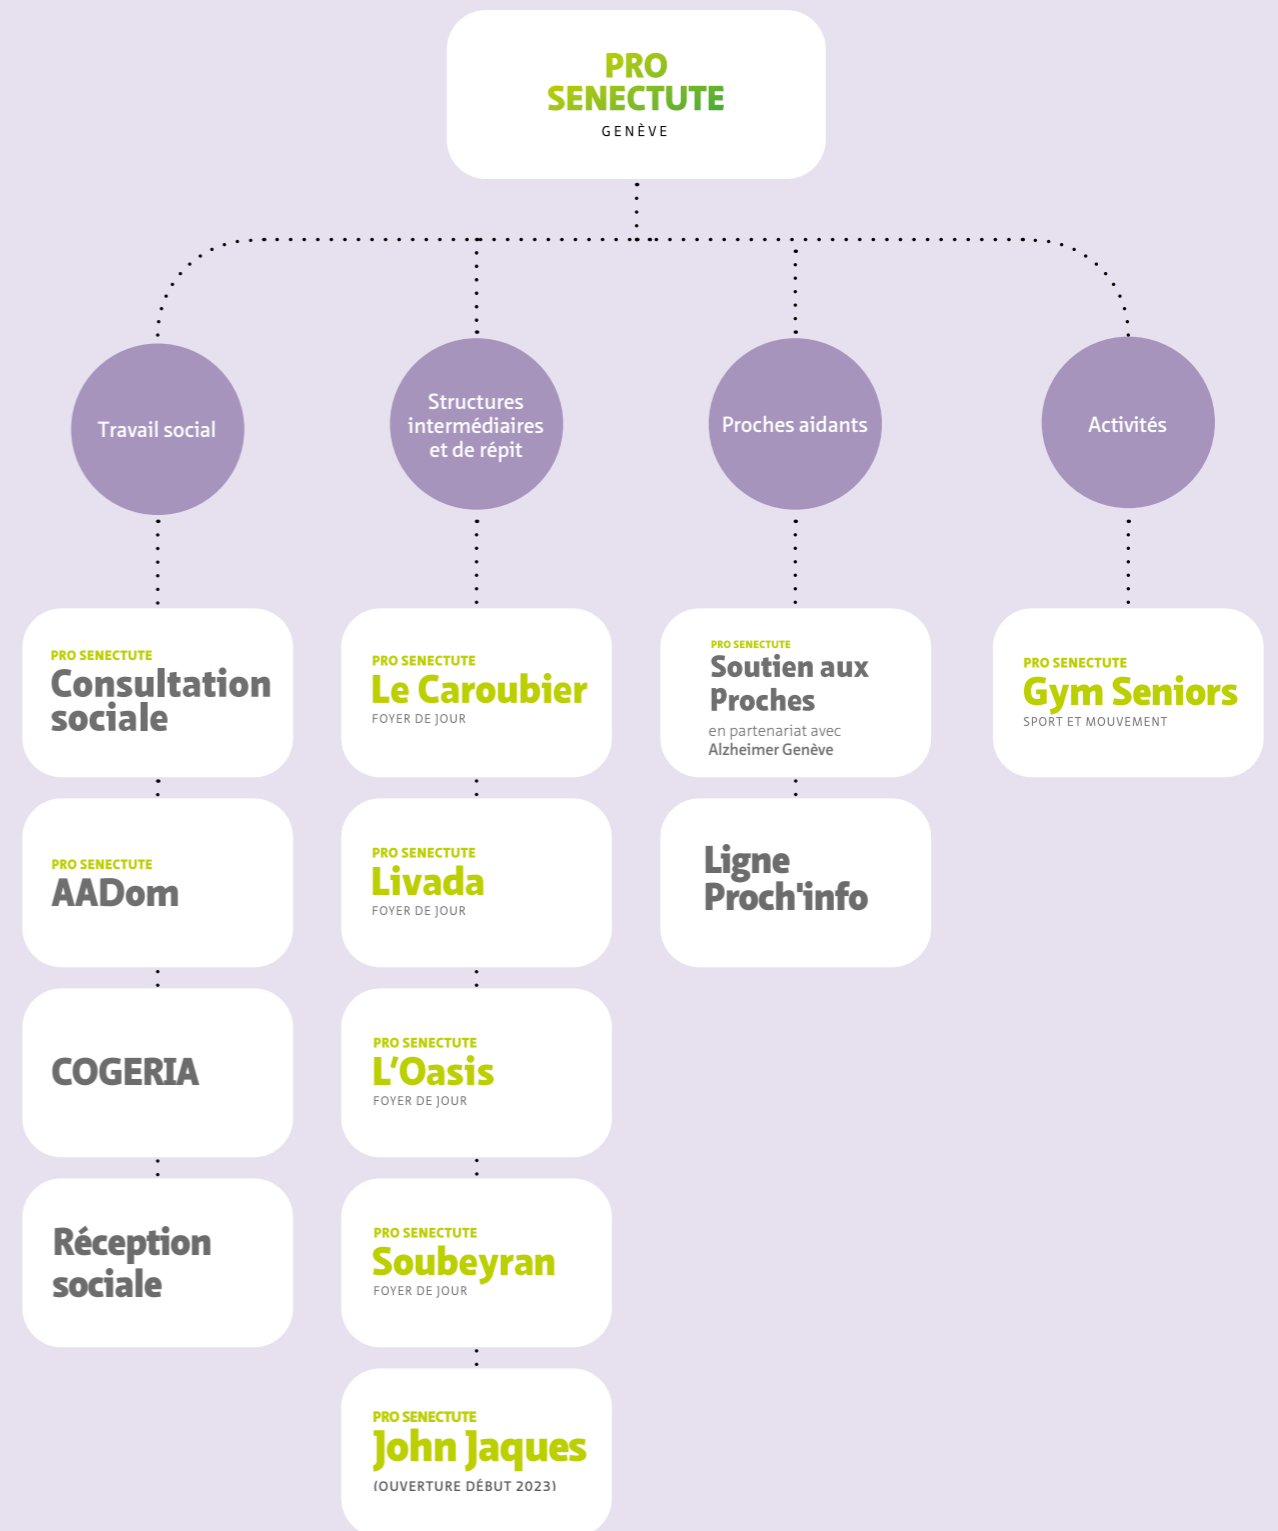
PRO SENECTUTE
GENÈVE

Travail social

Structures intermédiaires et de répit

Proches aidants

Activités

PRO SENECTUTE
Consultation sociale

PRO SENECTUTE
AADom

COGERIA

Réception sociale

PRO SENECTUTE
Le Caroubier
FOYER DE JOUR

PRO SENECTUTE
Livada
FOYER DE JOUR

PRO SENECTUTE
L'Oasis
FOYER DE JOUR

PRO SENECTUTE
Soubeyran
FOYER DE JOUR

PRO SENECTUTE
John Jaques
(OUVERTURE DÉBUT 2023)

PRO SENECTUTE
Soutien aux Proches
en partenariat avec
Alzheimer Genève

Ligne Proch'info

PRO SENECTUTE
Gym Seniors
SPORT ET MOUVEMENT